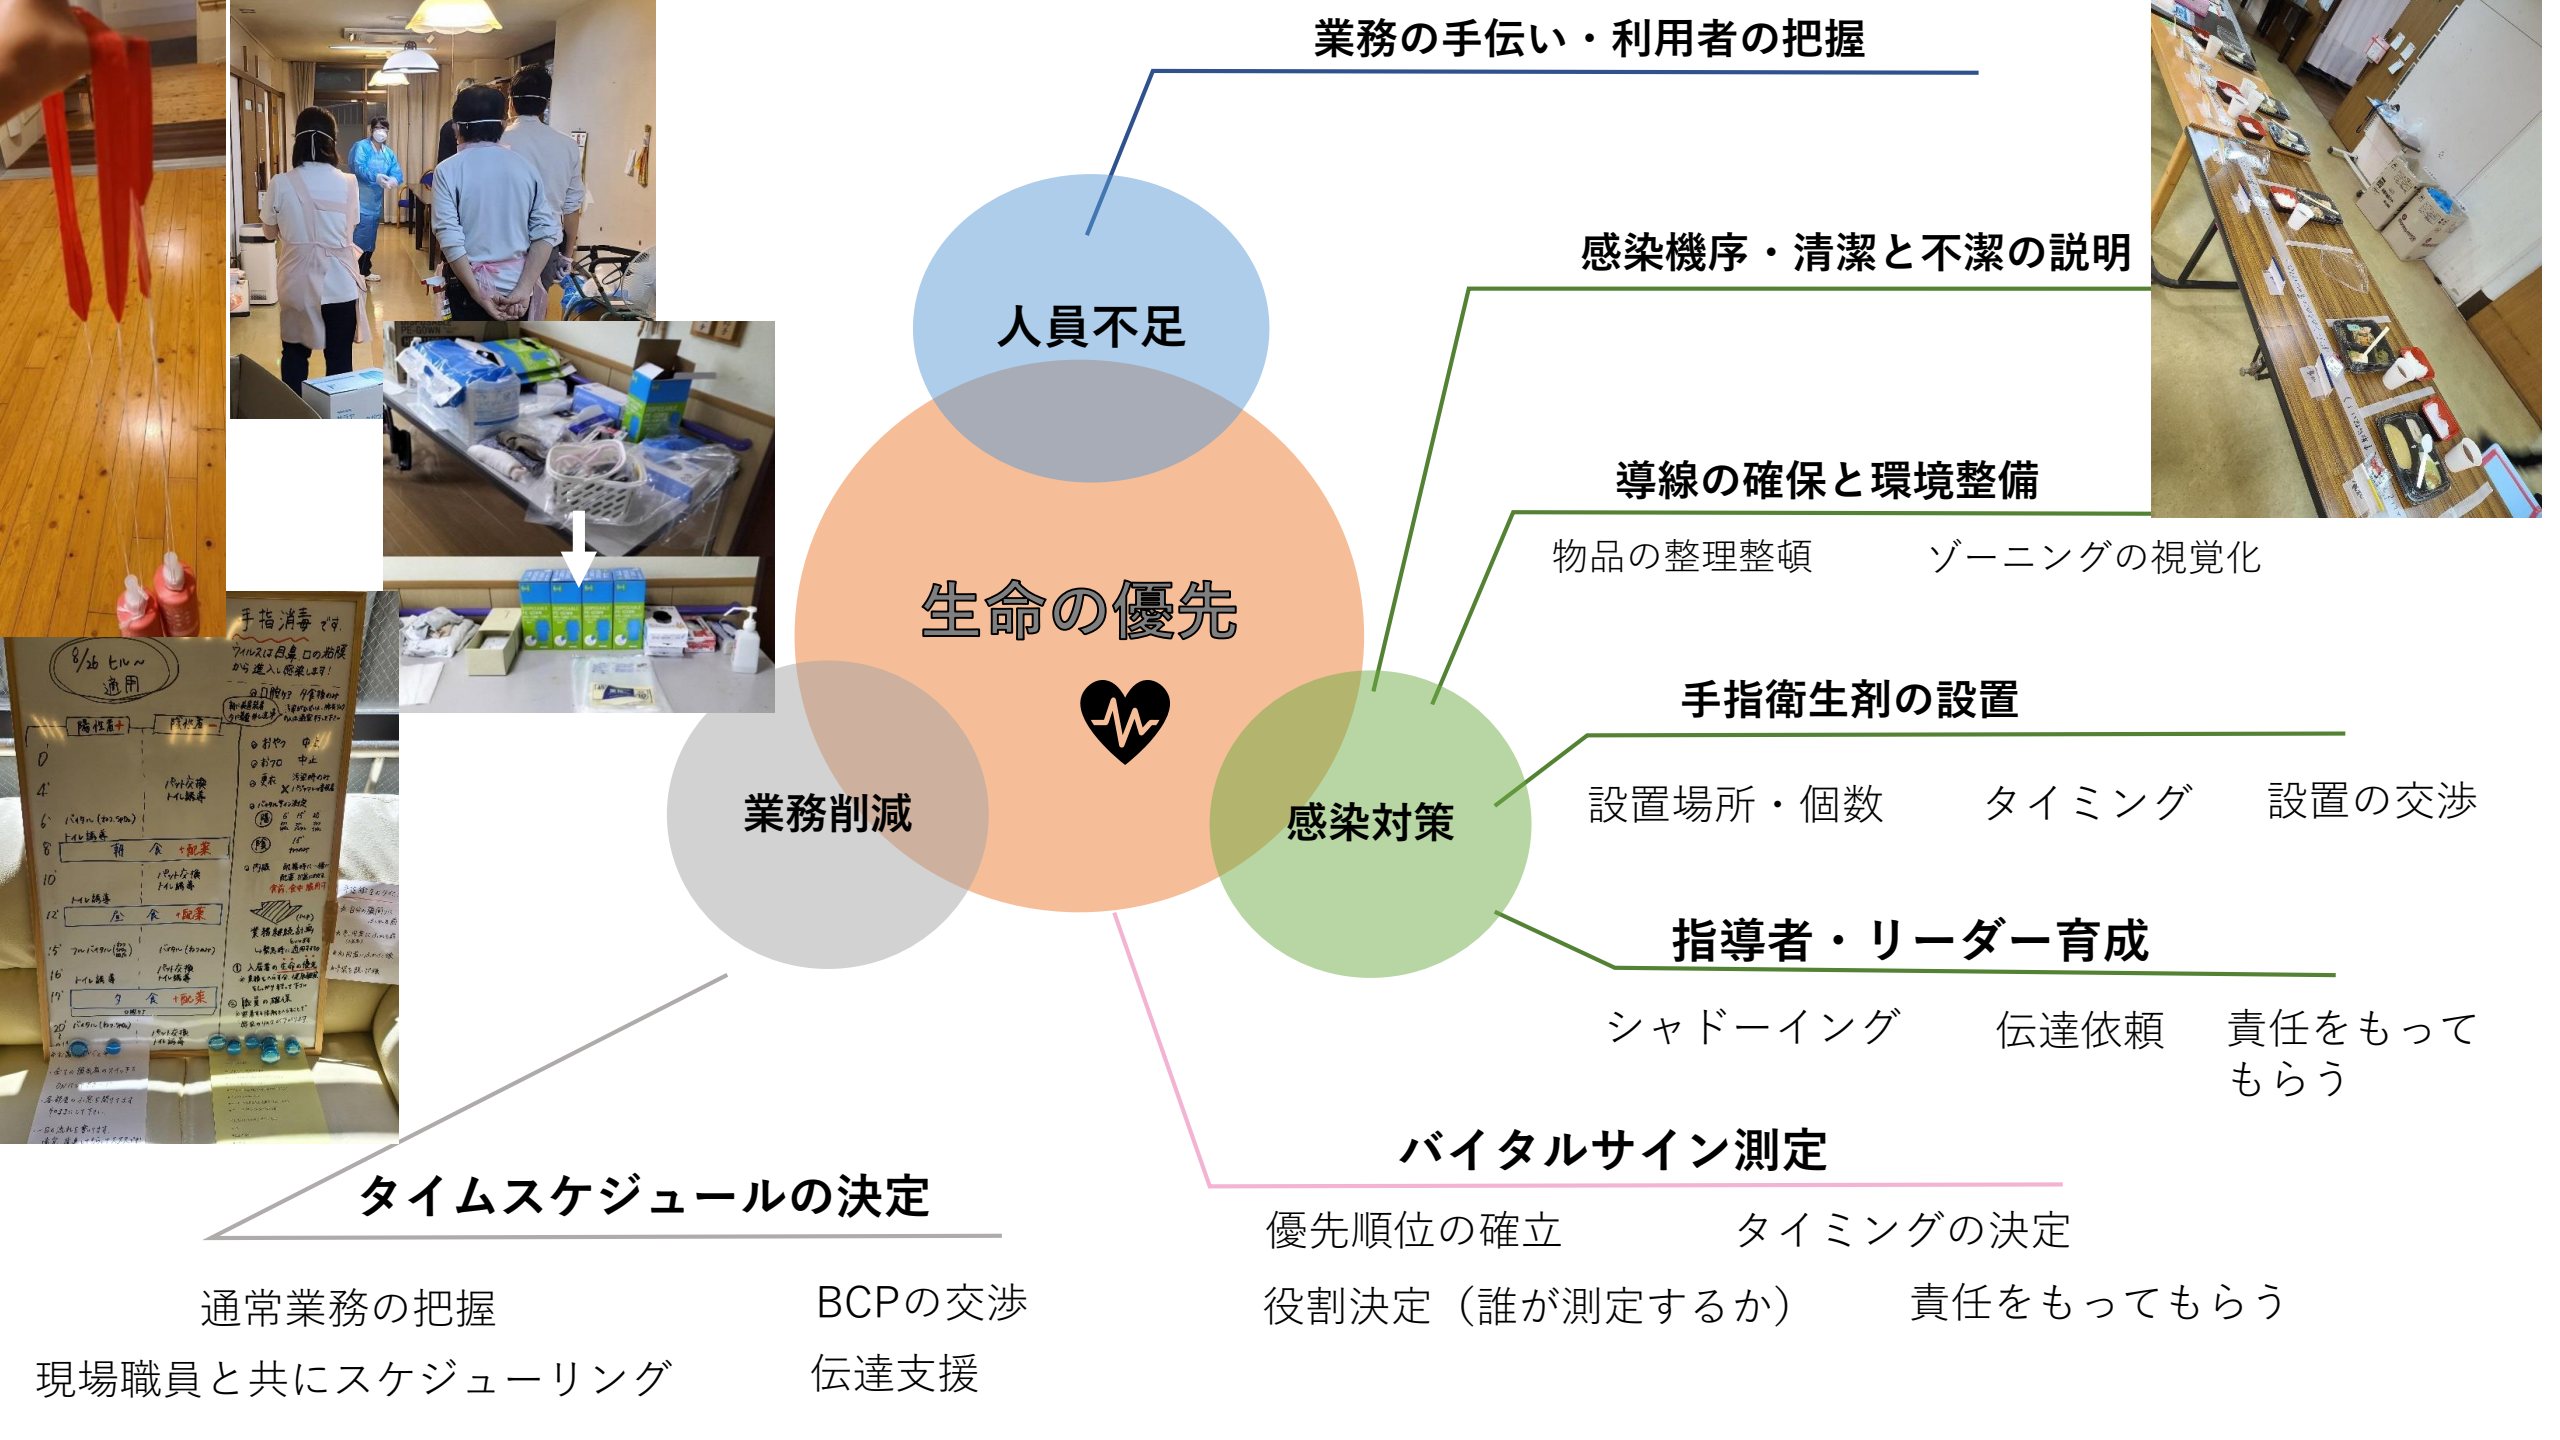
業務の手伝い・利用者の把握

感染機序・清潔と不潔の説明

人員不足

導線の確保と環境整備

物品の整理整頓　ゾーニングの視覚化

生命の優先

手指衛生剤の設置

設置場所・個数　タイミング　設置の交渉

業務削減

感染対策

指導者・リーダー育成

シャドーイング　伝達依頼　責任をもってもらう

バイタルサイン測定

タイムスケジュールの決定

優先順位の確立　タイミングの決定

役割決定（誰が測定するか）　責任をもってもらう

通常業務の把握　BCPの交渉

現場職員と共にスケジューリング　伝達支援

手指消毒です。

8/26 ヒル～ 適用

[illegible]